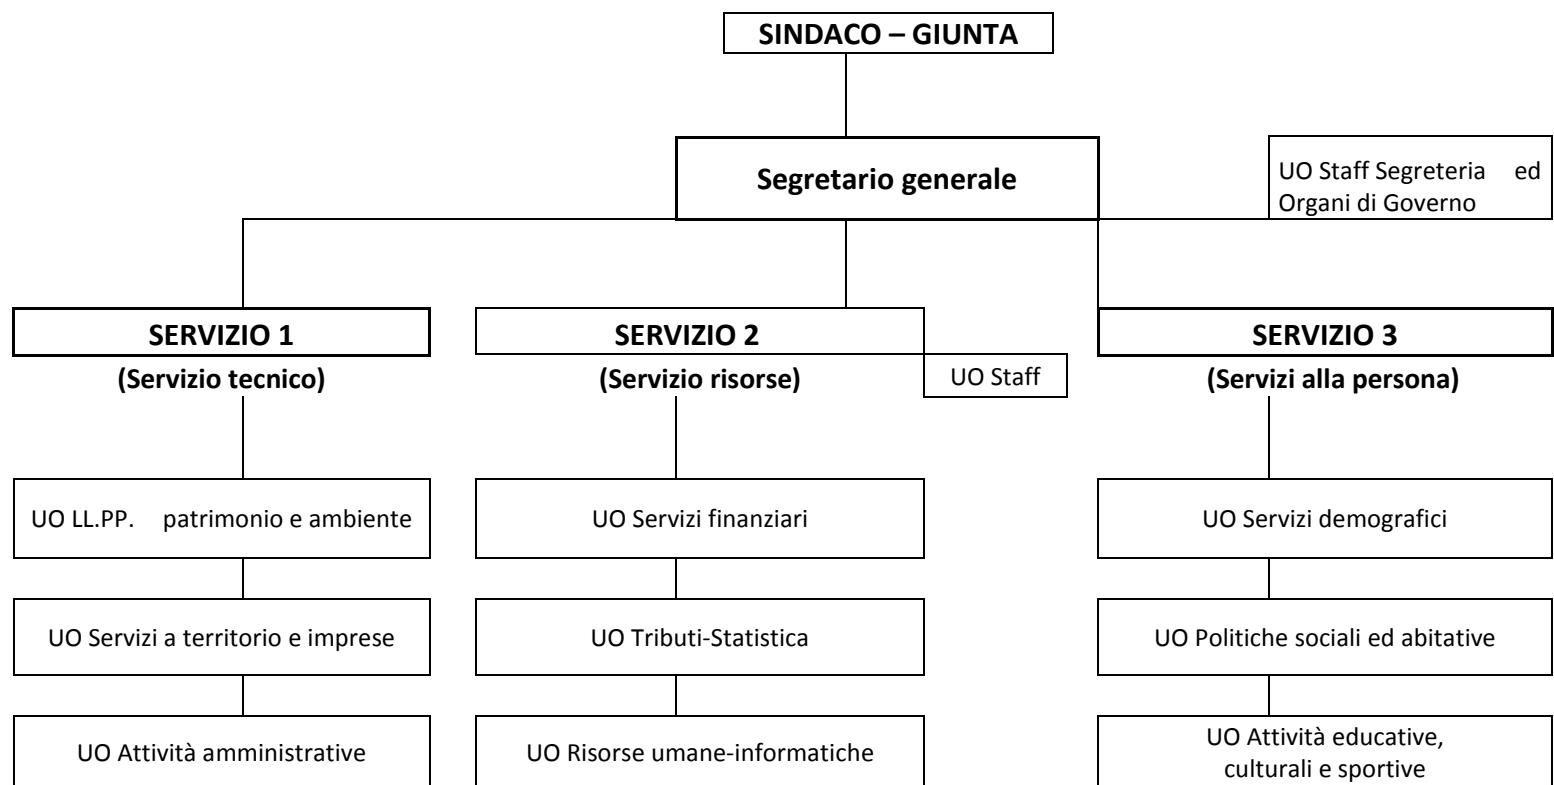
SINDACO – GIUNTA

Segretario generale

UO Staff Segreteria ed Organi di Governo

SERVIZIO 1
(Servizio tecnico)

UO LL.PP. patrimonio e ambiente

UO Servizi a territorio e imprese

UO Attività amministrative

SERVIZIO 2
(Servizio risorse)

UO Staff

UO Servizi finanziari

UO Tributi-Statistica

UO Risorse umane-informatiche

SERVIZIO 3
(Servizi alla persona)

UO Servizi demografici

UO Politiche sociali ed abitative

UO Attività educative, culturali e sportive